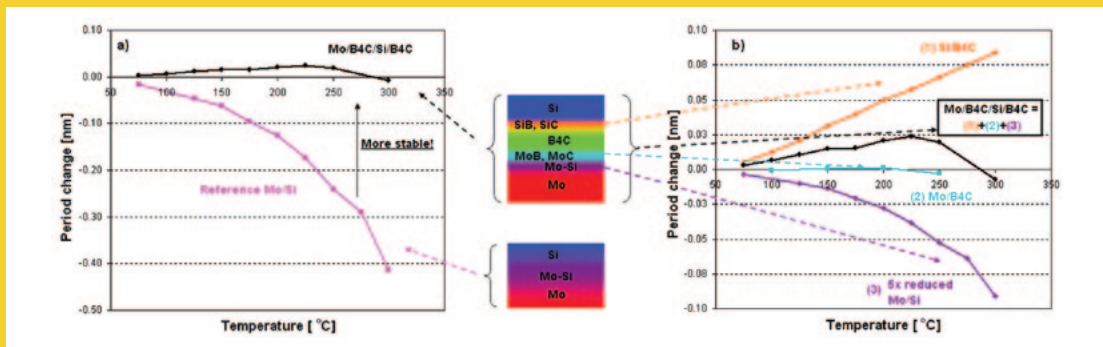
a)

Mo/B4C/Si/B4C

0.10
0.00
-0.10
-0.20
-0.30
-0.40
-0.50

50 100 150 200 250 300 350

Period change [nm]

More stable!

Reference Mo/Si

Temperature [ °C]

Si
SiB, SiC
B4C
MoB, MoC
Mo-Si
Mo

Si
Mo-Si
Mo

b)

(1) Si/B4C

Mo/B4C/Si/B4C = (1)+(2)+(3)

0.10
0.08
0.05
0.03
0.00
-0.03
-0.05
-0.08
-0.10

50 100 150 200 250 300 350

Period change [nm]

(2) Mo/B4C

(3) 5x reduced Mo/Si

Temperature [ °C]